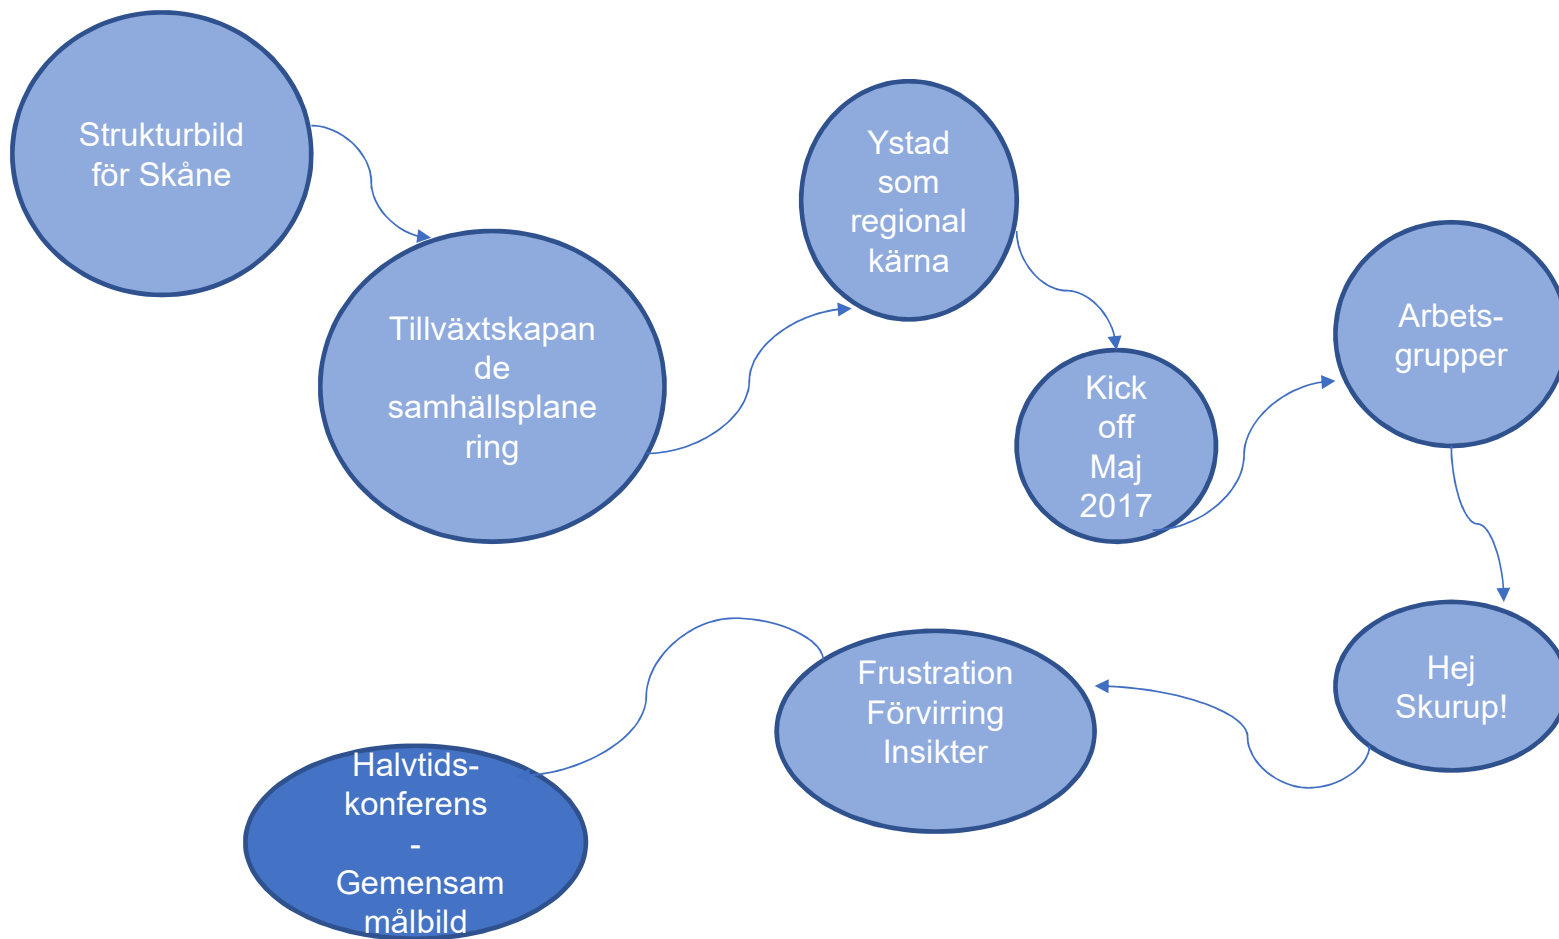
Strukturbild för Skåne

Tillväxtskapande samhällsplanering

Ystad som regional kärna

Kick off Maj 2017

Arbets-grupper

Hej Skurup!

Frustration Förvirring Insikter

Halvtids-konferens - Gemensam målbild